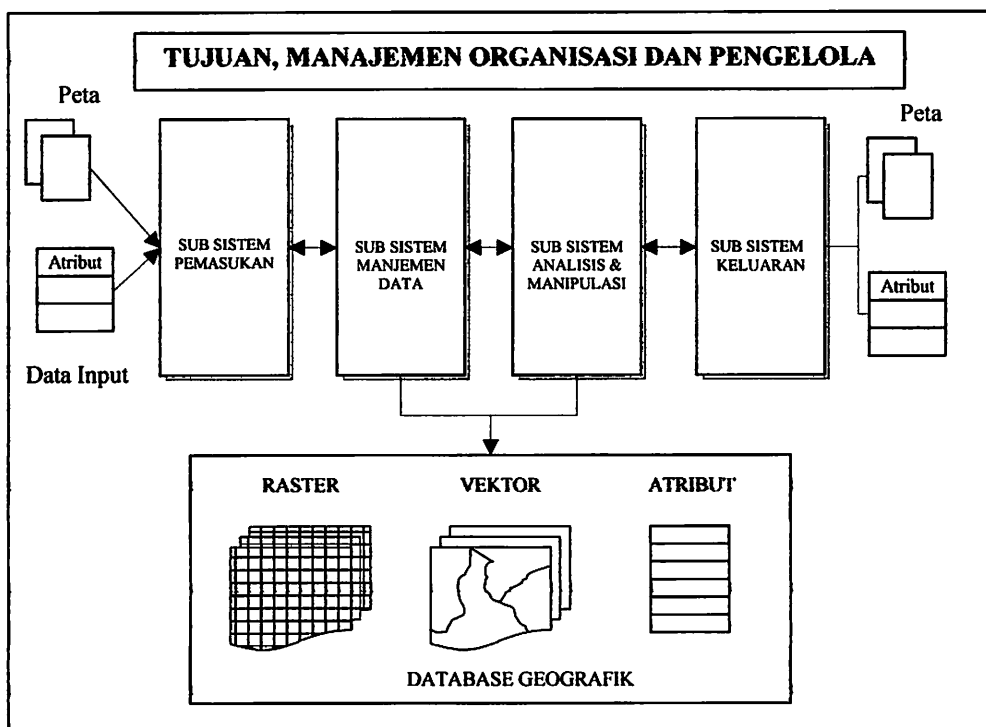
TUJUAN, MANAJEMEN ORGANISASI DAN PENGELOLA

Peta

Atribut

Data Input

SUB SISTEM PEMASUKAN

SUB SISTEM MANJEMEN DATA

SUB SISTEM ANALISIS & MANIPULASI

SUB SISTEM KELUARAN

Peta

Atribut

RASTER

VEKTOR

ATRIBUT

DATABASE GEOGRAFIK